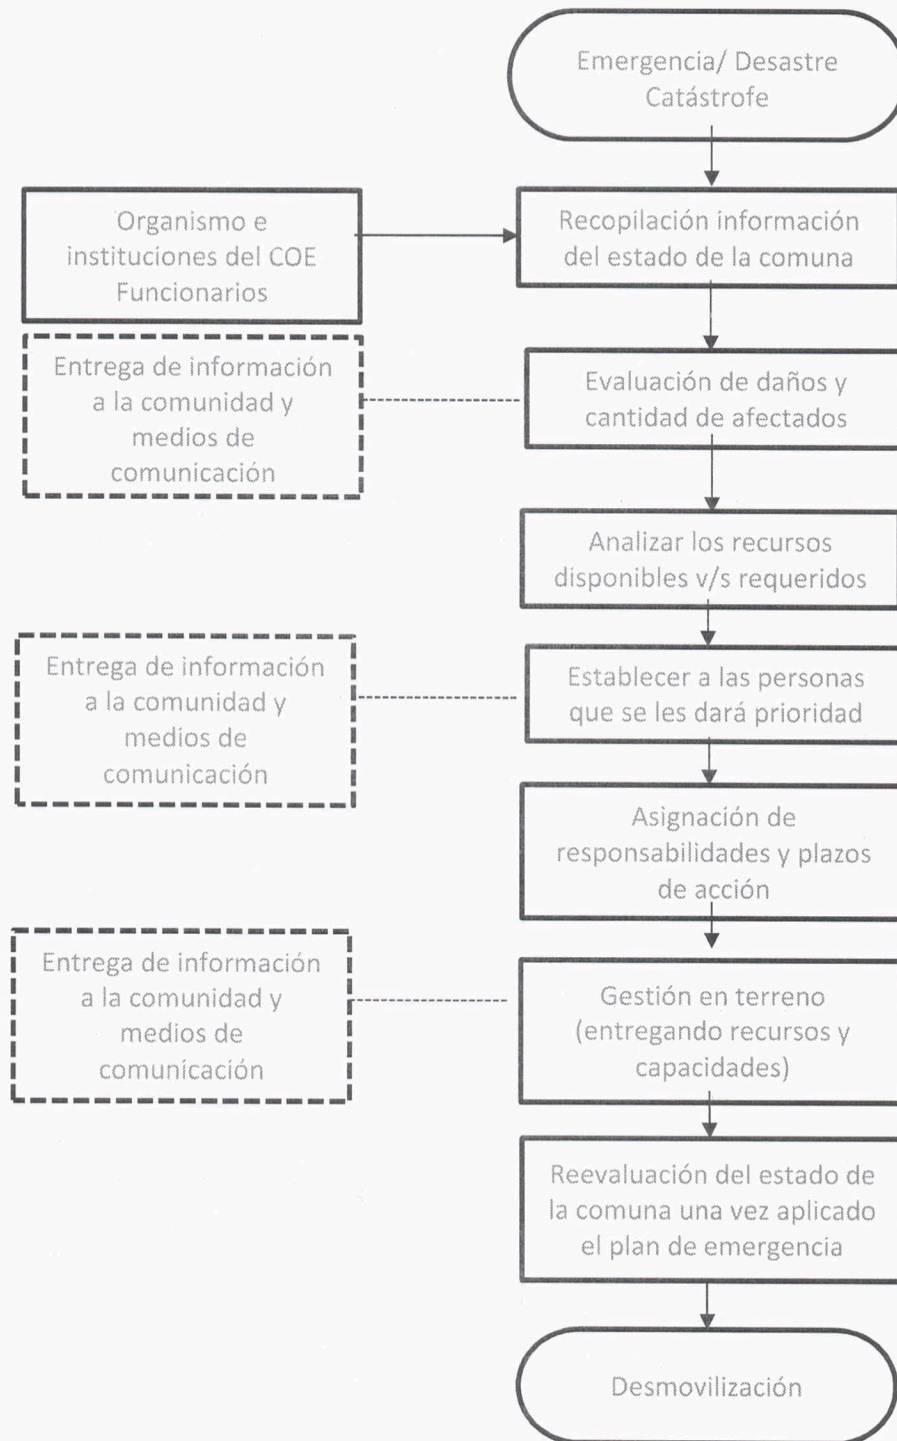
Emergencia/ Desastre Catástrofe

Organismo e instituciones del COE Funcionarios

Recopilación información del estado de la comuna

Entrega de información a la comunidad y medios de comunicación

Evaluación de daños y cantidad de afectados

Analizar los recursos disponibles v/s requeridos

Entrega de información a la comunidad y medios de comunicación

Establecer a las personas que se les dará prioridad

Asignación de responsabilidades y plazos de acción

Entrega de información a la comunidad y medios de comunicación

Gestión en terreno (entregando recursos y capacidades)

Reevaluación del estado de la comuna una vez aplicado el plan de emergencia

Desmovilización